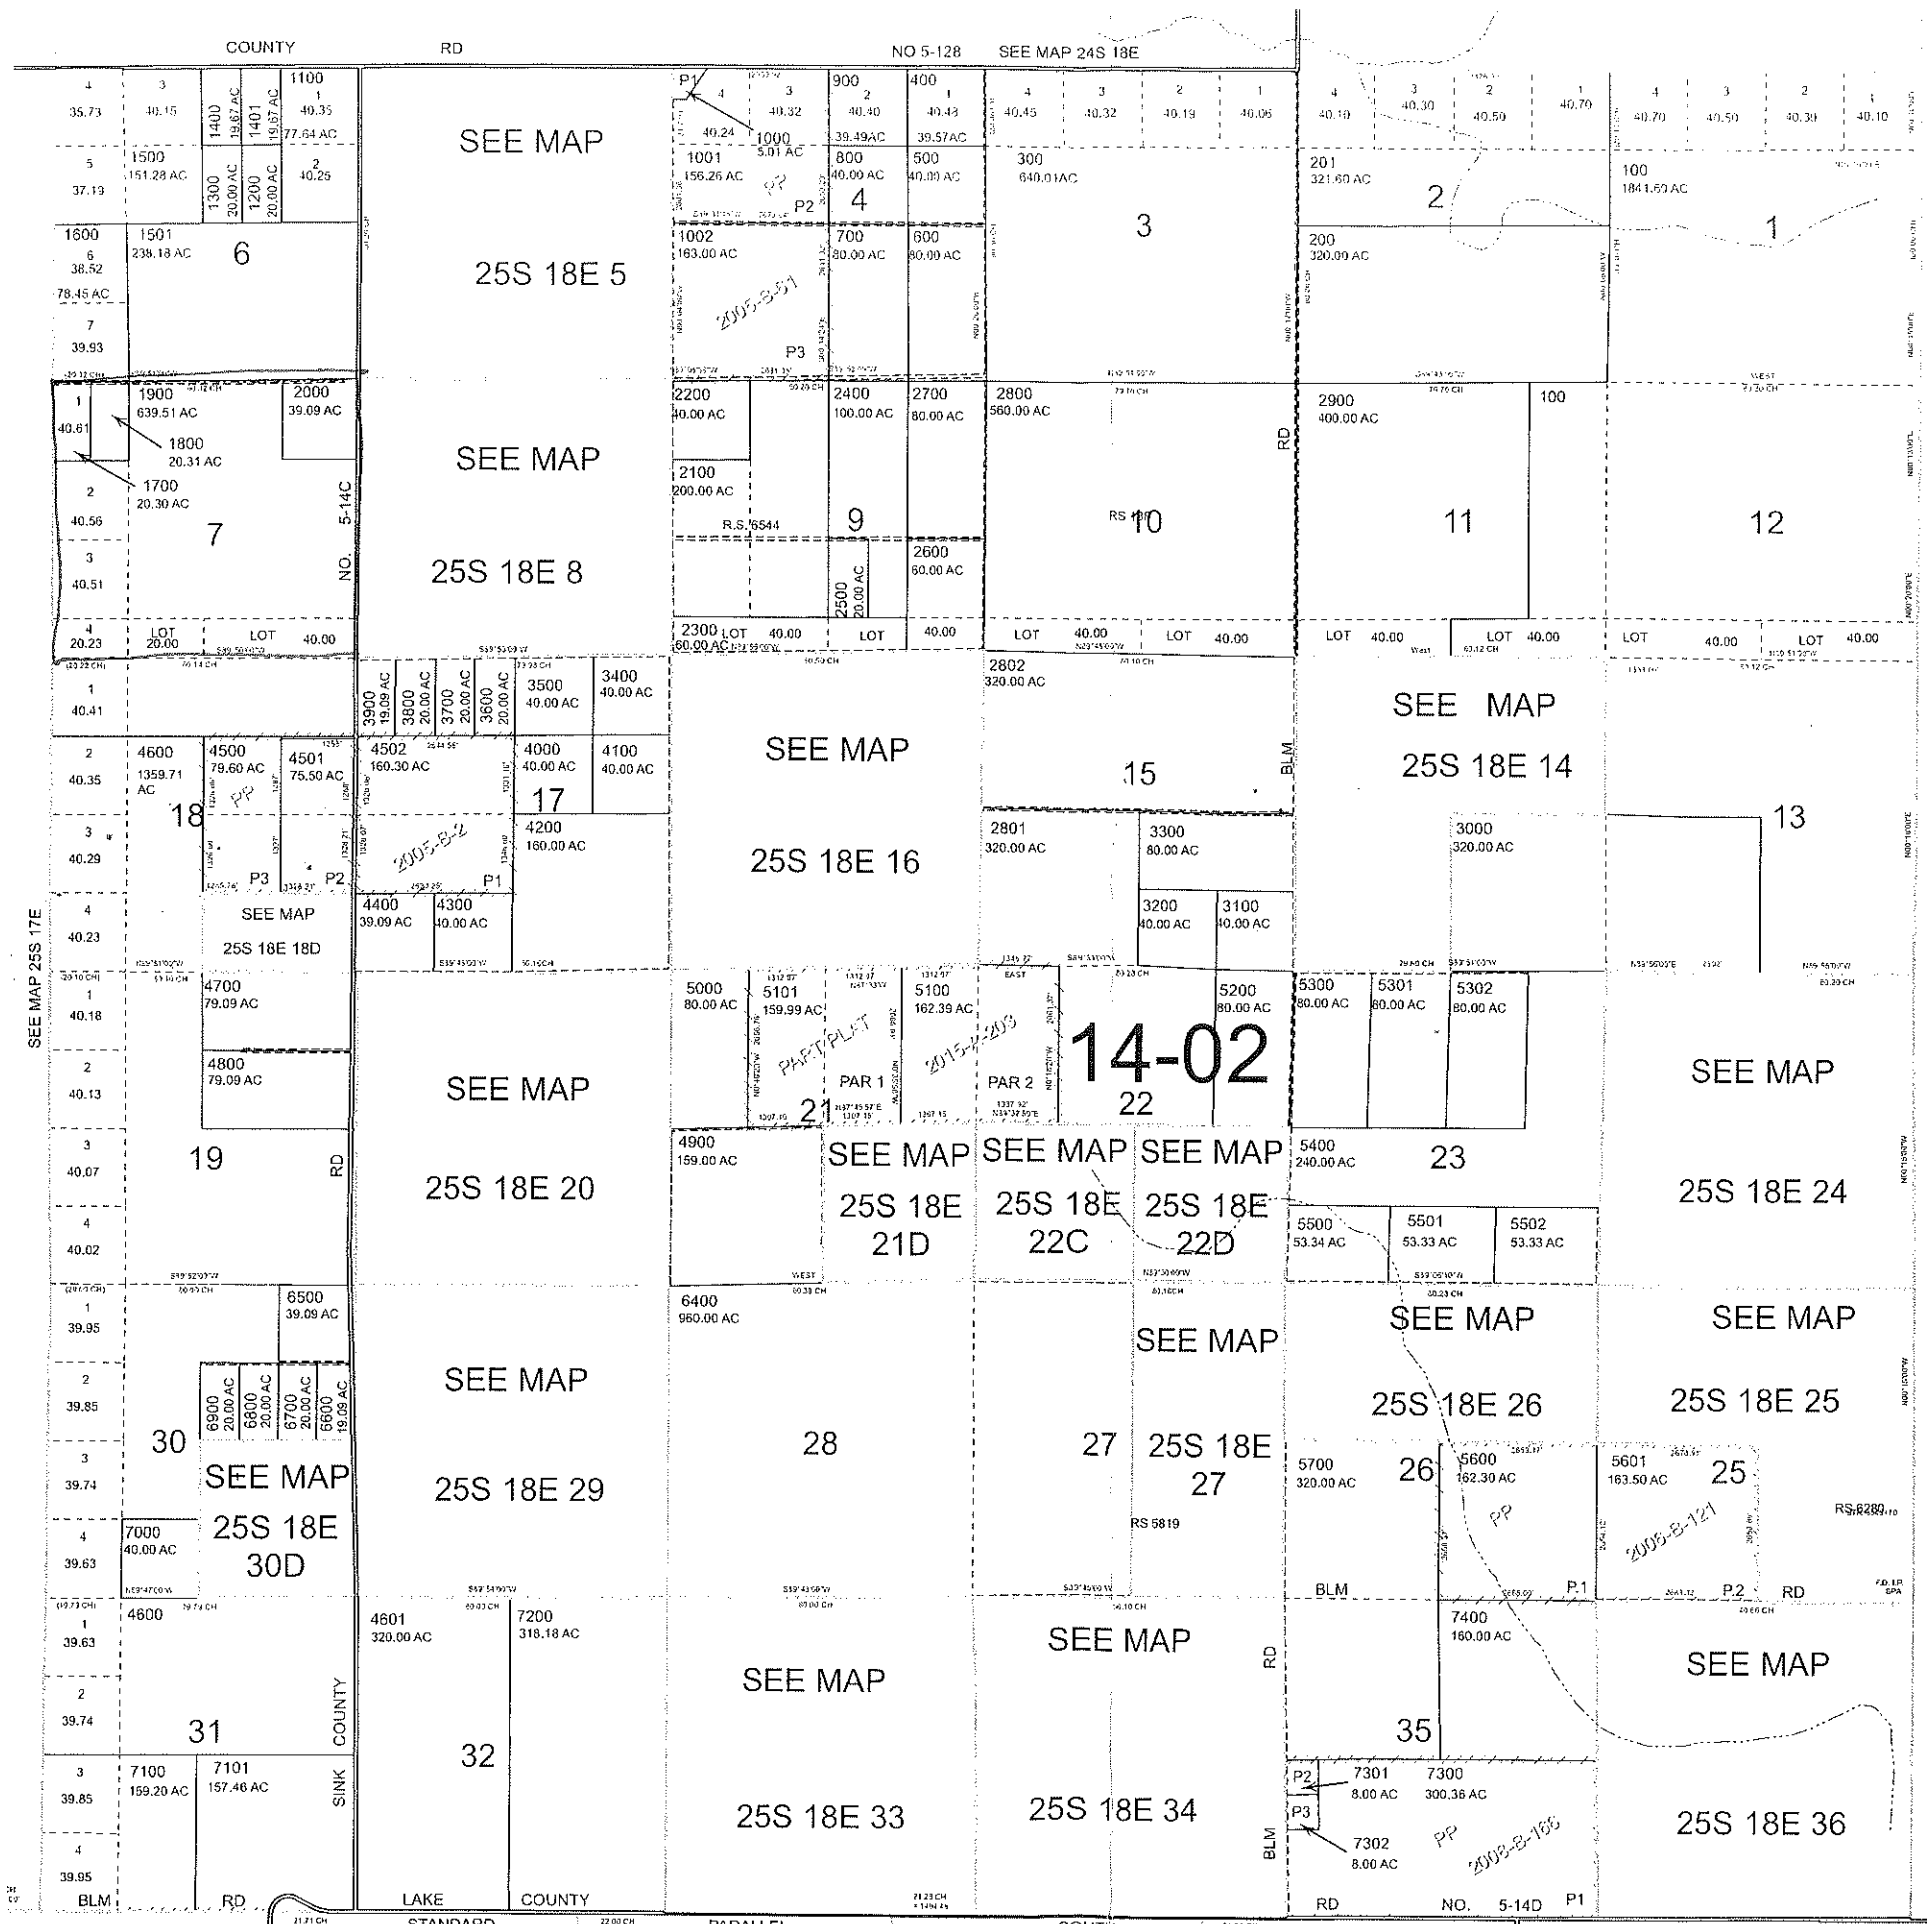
COUNTY RD NO 5-128 SEE MAP 24S 18E

4 35.73
3 40.15
1400 19.67 AC
1401 19.67 AC
1100 1 40.35 77.64 AC
5 37.19
1500 151.28 AC
1300 20.00 AC
1200 20.00 AC
2 40.25
1600 6 38.52 78.45 AC
1501 238.18 AC
6
7 39.93

SEE MAP
25S 18E 5

P1 4 40.24
3 40.32
1000 5.01 AC
900 2 40.40 39.49AC
400 1 40.43 39.57AC
1001 156.26 AC
PP
P2
800 40.00 AC
4
500 40.00 AC
1002 163.00 AC
2005-8-51
P3
700 80.00 AC
600 80.00 AC

4 40.45
3 40.32
2 40.19
1 40.06
300 640.01AC
3

4 40.10
3 40.30
2 40.50
1 40.70
201 321.60 AC
2
200 320.00 AC

4 40.70
3 40.50
2 40.30
1 40.10
100 1841.60 AC
1

1 40.61
1900 639.51 AC
2000 39.09 AC
1800 20.31 AC
1700 20.30 AC
2 40.56
7
3 40.51
NO. 5-14C
4 20.23
LOT 20.00
LOT 40.00

SEE MAP
25S 18E 8

2200 40.00 AC
2400 100.00 AC
2700 80.00 AC
2100 200.00 AC
R.S. 6544
9
2600 60.00 AC
2500 20.00 AC
2300 60.00 AC
LOT 40.00
LOT
40.00

2800 560.00 AC
RD
RS 10
LOT 40.00
LOT 40.00

2900 400.00 AC
100
11
LOT 40.00
LOT 40.00

12
LOT 40.00
LOT 40.00

1 40.41
2 40.35
4600 1359.71 AC
4500 79.60 AC
PP
4501 75.50 AC
18
3 40.29
P3
P2
4 40.23
SEE MAP
25S 18E 18D

3900 19.09 AC
3800 20.00 AC
3700 20.00 AC
3600 20.00 AC
3500 40.00 AC
3400 40.00 AC
4502 160.30 AC
4000 40.00 AC
4100 40.00 AC
17
2005-8-2
P1
4200 160.00 AC
4400 39.09 AC
4300 40.00 AC

SEE MAP
25S 18E 16

2802 320.00 AC
15
BLM
2801 320.00 AC
3300 80.00 AC
3200 40.00 AC
3100 40.00 AC

SEE MAP
25S 18E 14
3000 320.00 AC
13

SEE MAP 25S 17E

1 40.18
4700 79.09 AC
2 40.13
4800 79.09 AC
3 40.07
19
RD
4 40.02

SEE MAP
25S 18E 20

5000 80.00 AC
5101 159.99 AC
PART/PLAT
PAR 1
21
5100 162.39 AC
2015-P-203
PAR 2
EAST
5200 80.00 AC
14-02
22

5300 80.00 AC
5301 80.00 AC
5302 80.00 AC

SEE MAP
25S 18E 24

4900 159.00 AC
SEE MAP
25S 18E 21D
SEE MAP
25S 18E 22C
SEE MAP
25S 18E 22D

5400 240.00 AC
23
5500 53.34 AC
5501 53.33 AC
5502 53.33 AC

1 39.95
6500 39.09 AC
2 39.85
6900 20.00 AC
6800 20.00 AC
6700 20.00 AC
6600 19.09 AC
30
3 39.74
SEE MAP
25S 18E 30D
4 39.63
7000 40.00 AC

SEE MAP
25S 18E 29

6400 960.00 AC
28

27
SEE MAP
25S 18E 27
RS 5819

SEE MAP
25S 18E 26
5700 320.00 AC
26
5600 162.30 AC
PP
BLM
P.1

SEE MAP
25S 18E 25
5601 163.50 AC
25
2008-8-121
RS 6280
P.2
RD

1 39.63
4600
2 39.74
31
COUNTY
3 39.85
7100 159.20 AC
7101 157.46 AC
SINK
4 39.95
BLM RD

4601 320.00 AC
7200 318.18 AC
32
LAKE COUNTY

SEE MAP
25S 18E 33

SEE MAP
25S 18E 34
RD
BLM

7400 160.00 AC
35
P2
7301 8.00 AC
7300 300.36 AC
P3
7302 8.00 AC
PP
2008-8-166
RD NO. 5-14D P1

SEE MAP
25S 18E 36

STANDARD PARALLEL